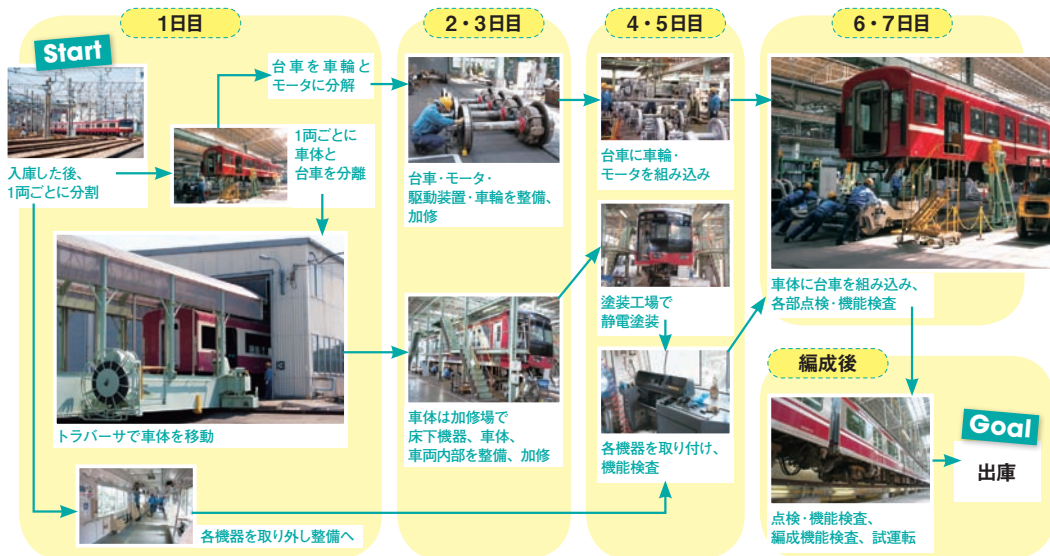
1日目

Start

入庫した後、1両ごとに分割

台車を車輪とモータに分解

1両ごとに車体と台車を分離

トラバーサで車体を移動

各機器を取り外し整備へ

2・3日目

台車・モータ・駆動装置・車輪を整備、加修

車体は加修場で床下機器、車体、車両内部を整備、加修

4・5日目

台車に車輪・モータを組み込み

塗装工場で静電塗装

各機器を取り付け、機能検査

6・7日目

車体に台車を組み込み、各部点検・機能検査

編成後

点検・機能検査、編成機能検査、試運転

Goal

出庫